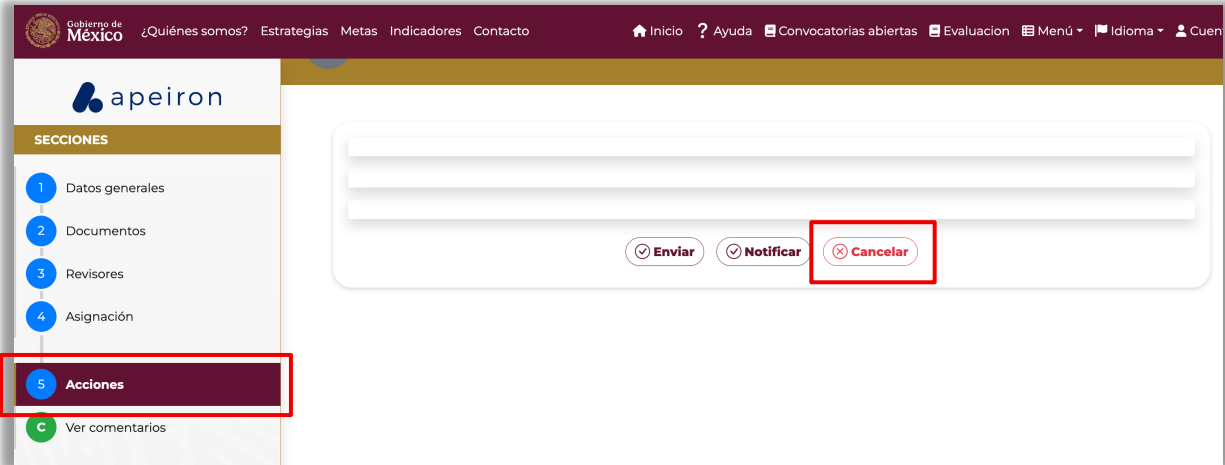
Gobierno de México ¿Quiénes somos? Estrategias Metas Indicadores Contacto Inicio Ayuda Convocatorias abiertas Evaluacion Menú Idioma Cuen

apeiron

SECCIONES

1 Datos generales
2 Documentos
3 Revisores
4 Asignación
5 Acciones
C Ver comentarios

Enviar Notificar Cancelar